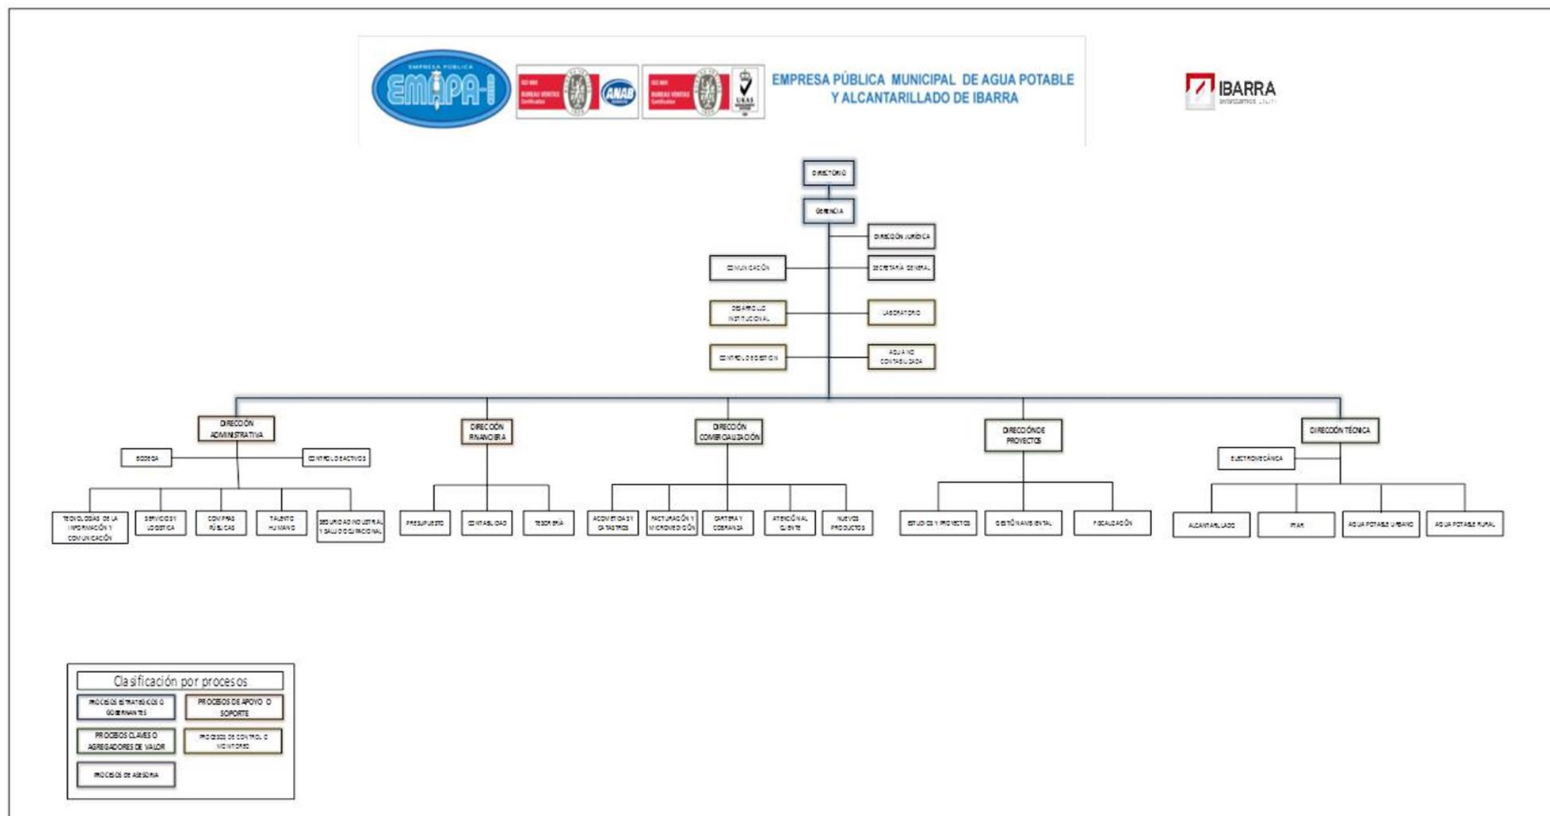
EMPRESA PÚBLICA
EMAPA-I

ISO 9001
BUREAU VERITAS
Certification

ANAB

ISO 9001
BUREAU VERITAS
Certification

UKAS

EMPRESA PÚBLICA MUNICIPAL DE AGUA POTABLE Y ALCANTARILLADO DE IBARRA

IBARRA

DIRECTORIO

GERENCIA

DIRECCIÓN JURÍDICA

COMUNICACIÓN

SECRETARÍA GENERAL

DESARROLLO INSTITUCIONAL

LABORATORIO

CONTROL DE GESTIÓN

AGUA NO CONTABILIZADA

DIRECCIÓN ADMINISTRATIVA

BODEGA

CONTROL DE ACTIVOS

TECNOLOGÍAS DE LA INFORMACIÓN Y COMUNICACIÓN

SERVICIOS Y LOGÍSTICA

COMPRAS PÚBLICAS

TALENTO HUMANO

SEGURIDAD INDUSTRIAL Y SALUD OCUPACIONAL

DIRECCIÓN FINANCIERA

PRESUPUESTO

CONTABILIDAD

TESORERÍA

DIRECCIÓN COMERCIALIZACIÓN

ACOMETIDAS Y CATASTROS

FACTURACIÓN Y MICROMEDICIÓN

CARTERA Y COBRANZA

ATENCIÓN AL CLIENTE

NUEVOS PRODUCTOS

DIRECCIÓN DE PROYECTOS

ESTUDIOS Y PROYECTOS

GESTIÓN AMBIENTAL

FISCALIZACIÓN

DIRECCIÓN TÉCNICA

ELECTROMECÁNICA

ALCANTARILLADO

PTAR

AGUA POTABLE URBANO

AGUA POTABLE RURAL

Clasificación por procesos

PROCESOS ESTRATÉGICOS O GOBERNANTES

PROCESOS DE APOYO O SOPORTE

PROCESOS CLAVES O AGREGADORES DE VALOR

PROCESOS DE CONTROL O MONITOREO

PROCESOS DE ASESORÍA